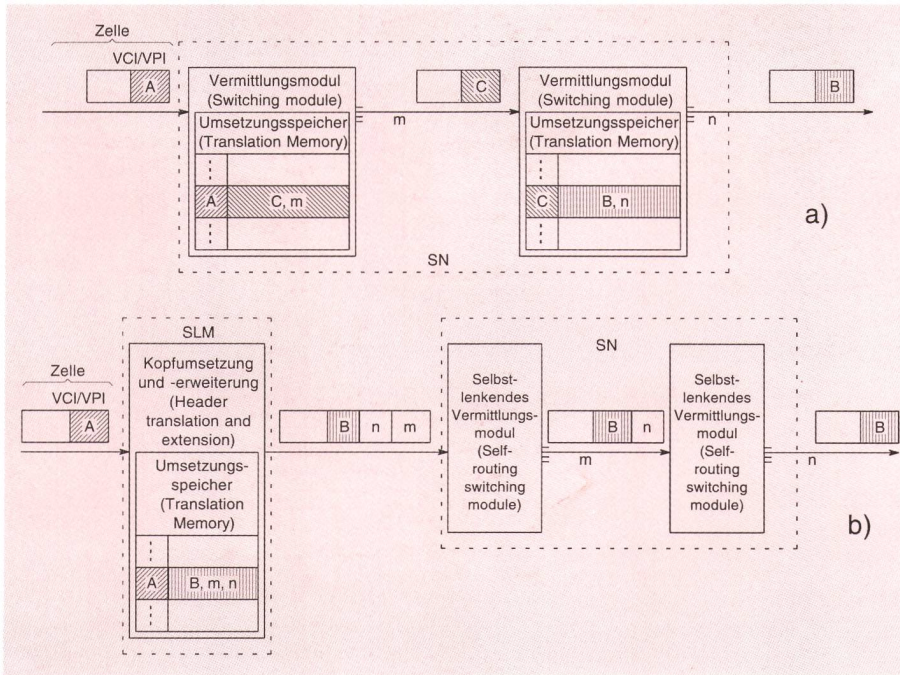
Zelle

VCI/VPI

A

Vermittlungsmodul (Switching module)

Umsetzungsspeicher (Translation Memory)

A | C, m

m

C

Vermittlungsmodul (Switching module)

Umsetzungsspeicher (Translation Memory)

C | B, n

n

B

SN

a)

SLM

Zelle

VCI/VPI

A

Kopfumsetzung und -erweiterung (Header translation and extension)

Umsetzungsspeicher (Translation Memory)

A | B, m, n

B | n | m

SN

Selbstlenkendes Vermittlungsmodul (Self-routing switching module)

m

B | n

Selbstlenkendes Vermittlungsmodul (Self-routing switching module)

n

B

b)